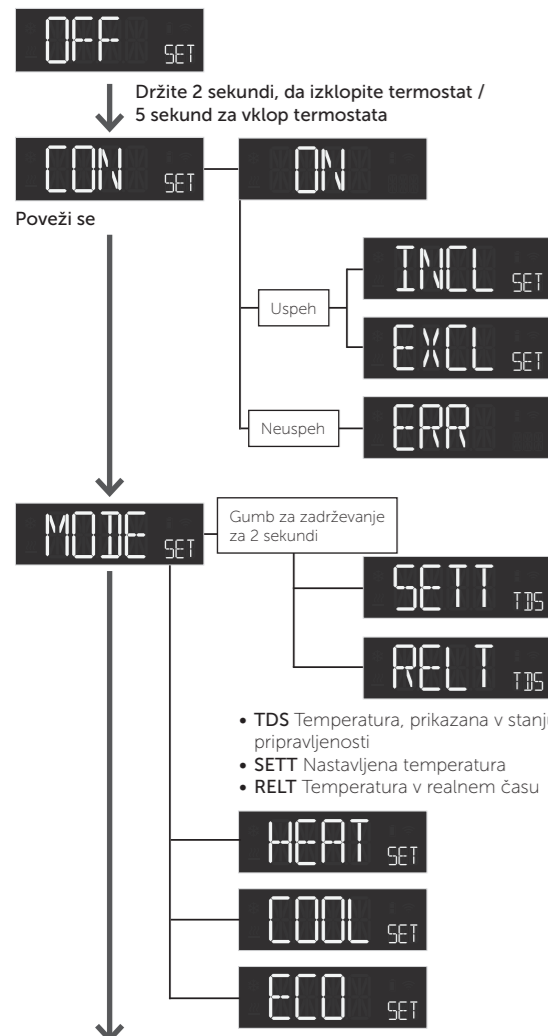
OFF SET

Držite 2 sekundi, da izklopite termostat / 5 sekund za vklop termostata

CON SET

ON

Poveži se

Uspeh

INCL SET

EXCL SET

Neuspeh

ERR

MODE SET

Gumb za zadrževanje za 2 sekundi

SETT TDS

RELT TDS

• TDS Temperatura, prikazana v stanju pripravljenosti
• SETT Nastavljena temperatura
• RELT Temperatura v realnem času

HEAT SET

COOL SET

ECO SET